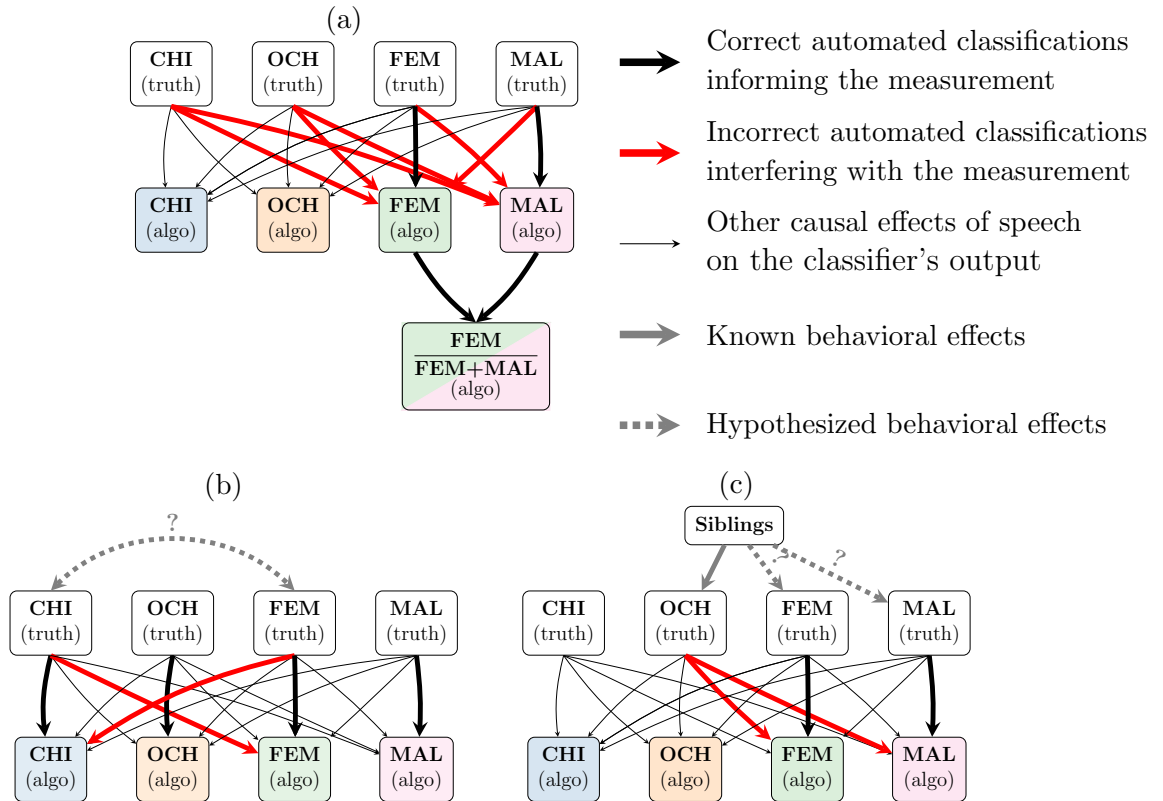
(a)

CHI (truth)
OCH (truth)
FEM (truth)
MAL (truth)

CHI (algo)
OCH (algo)
FEM (algo)
MAL (algo)

$\frac{\textbf{FEM}}{\textbf{FEM+MAL}}$ (algo)

Correct automated classifications informing the measurement

Incorrect automated classifications interfering with the measurement

Other causal effects of speech on the classifier's output

Known behavioral effects

Hypothesized behavioral effects

(b)

?

CHI (truth)
OCH (truth)
FEM (truth)
MAL (truth)

CHI (algo)
OCH (algo)
FEM (algo)
MAL (algo)

(c)

Siblings

?
?

CHI (truth)
OCH (truth)
FEM (truth)
MAL (truth)

CHI (algo)
OCH (algo)
FEM (algo)
MAL (algo)